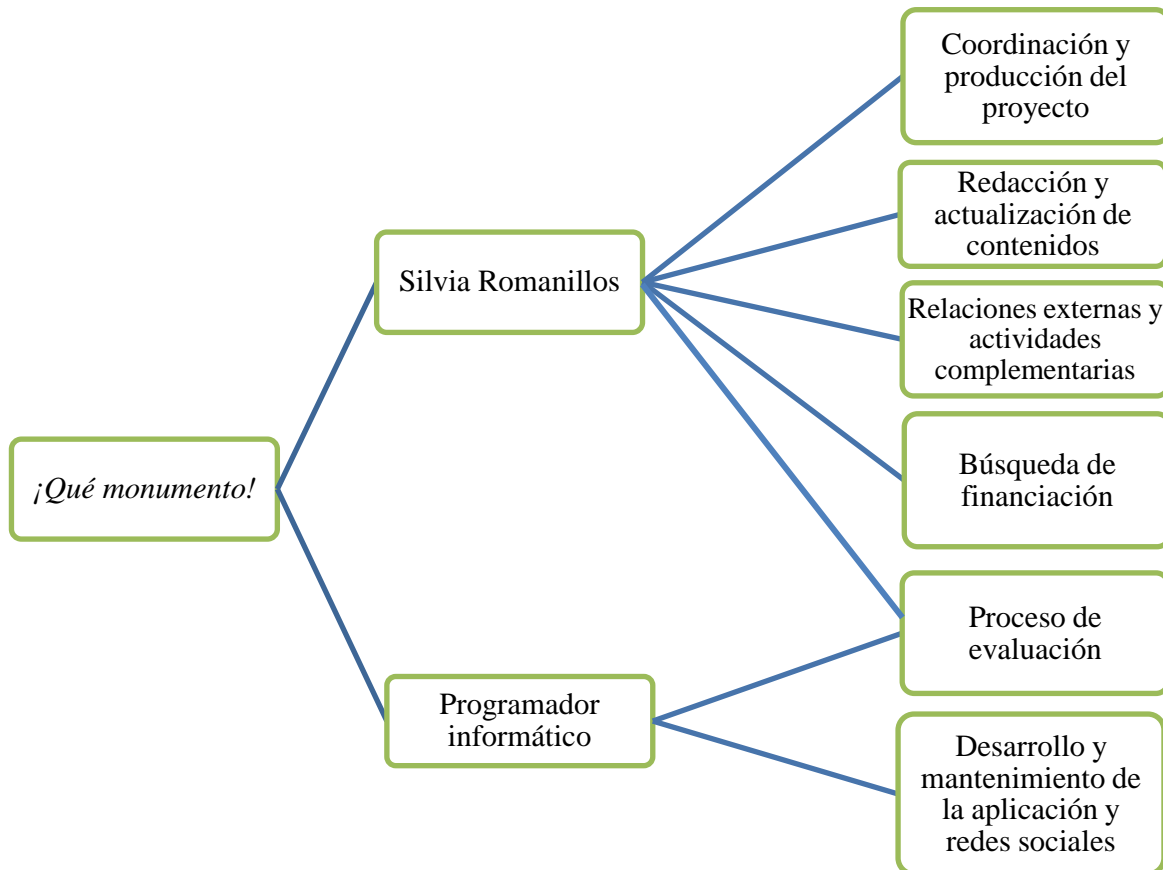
¡Qué monumento!

Silvia Romanillos

Programador informático

Coordinación y producción del proyecto

Redacción y actualización de contenidos

Relaciones externas y actividades complementarias

Búsqueda de financiación

Proceso de evaluación

Desarrollo y mantenimiento de la aplicación y redes sociales